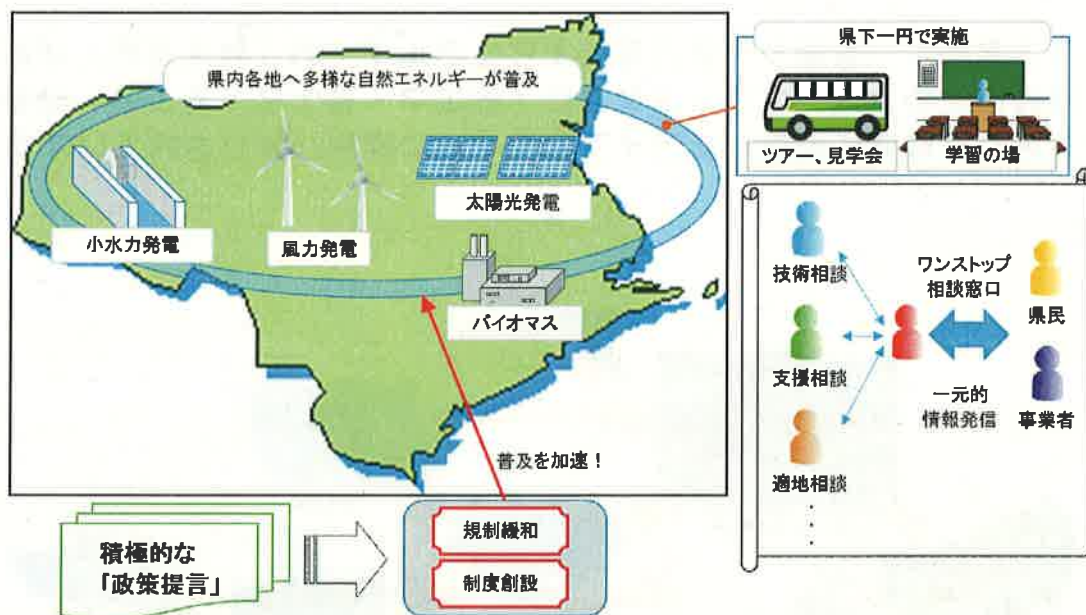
県内各地へ多様な自然エネルギーが普及

小水力発電

風力発電

太陽光発電

バイオマス

普及を加速！

積極的な
「政策提言」

規制緩和

制度創設

県下一円で実施

ツアー、見学会

学習の場

技術相談

支援相談

適地相談

ワンストップ
相談窓口

一元的
情報発信

県民

事業者